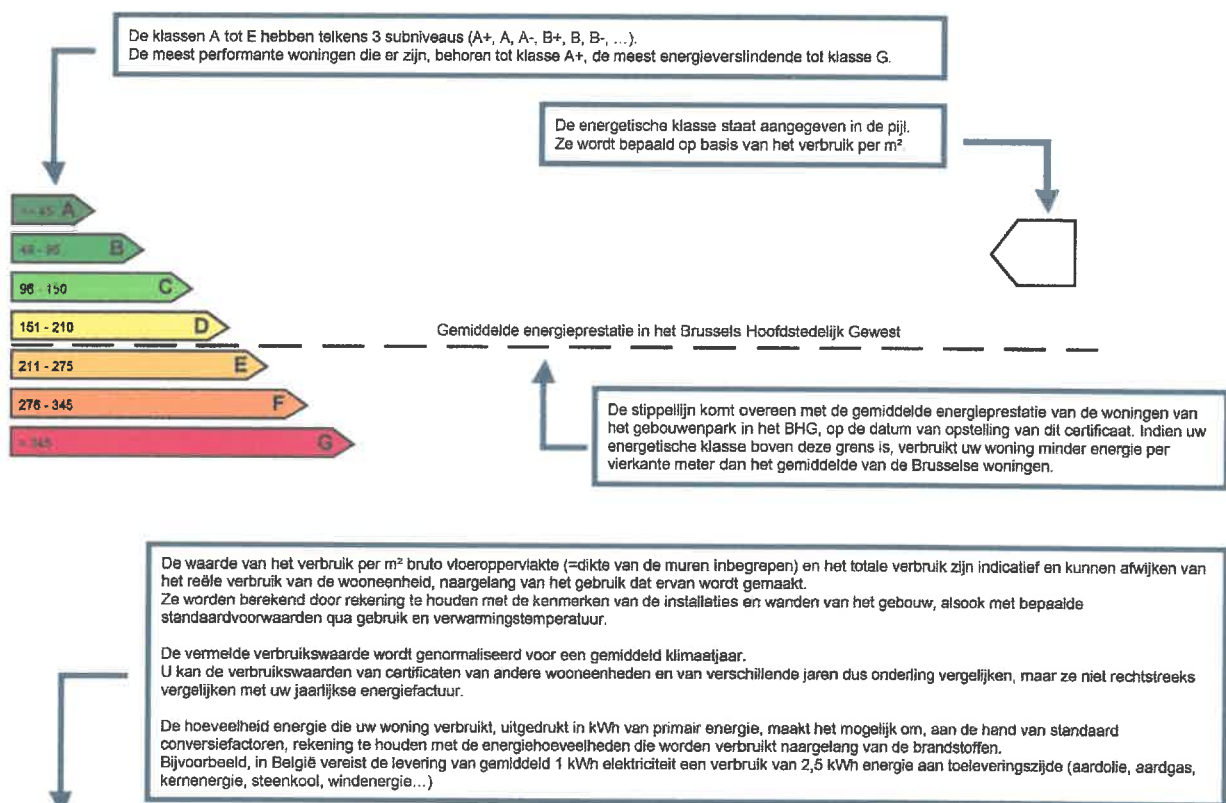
De klassen A tot E hebben telkens 3 subniveaus (A+, A, A-, B+, B, B-, ...).
De meest performante woningen die er zijn, behoren tot klasse A+, de meest energieverslindende tot klasse G.

De energetische klasse staat aangegeven in de pijl.
Ze wordt bepaald op basis van het verbruik per m²

<= 45 A
46 - 95 B
96 - 150 C
151 - 210 D
211 - 275 E
276 - 345 F
> 345 G

Gemiddelde energieprestatie in het Brussels Hoofdstedelijk Gewest

De stippellijn komt overeen met de gemiddelde energieprestatie van de woningen van het gebouwenpark in het BHG, op de datum van opstelling van dit certificaat. Indien uw energetische klasse boven deze grens is, verbruikt uw woning minder energie per vierkante meter dan het gemiddelde van de Brusselse woningen.

De waarde van het verbruik per m² bruto vloeroppervlakte (=dikte van de muren inbegrepen) en het totale verbruik zijn indicatief en kunnen afwijken van het reële verbruik van de wooneenheid, naargelang van het gebruik dat ervan wordt gemaakt.
Ze worden berekend door rekening te houden met de kenmerken van de installaties en wanden van het gebouw, alsook met bepaalde standaardvoorwaarden qua gebruik en verwarmingstemperatuur.

De vermelde verbruikswaarde wordt genormaliseerd voor een gemiddeld klimaatjaar.
U kan de verbruikswaarden van certificaten van andere wooneenheden en van verschillende jaren dus onderling vergelijken, maar ze niet rechtstreeks vergelijken met uw jaarlijkse energiefactuur.

De hoeveelheid energie die uw woning verbruikt, uitgedrukt in kWh van primair energie, maakt het mogelijk om, aan de hand van standaard conversiefactoren, rekening te houden met de energiehoeveelheden die worden verbruikt naargelang van de brandstoffen.
Bijvoorbeeld, in België vereist de levering van gemiddeld 1 kWh elektriciteit een verbruik van 2,5 kWh energie aan toeleveringszijde (aardolie, aardgas, kernenergie, steenkool, windenergie...)